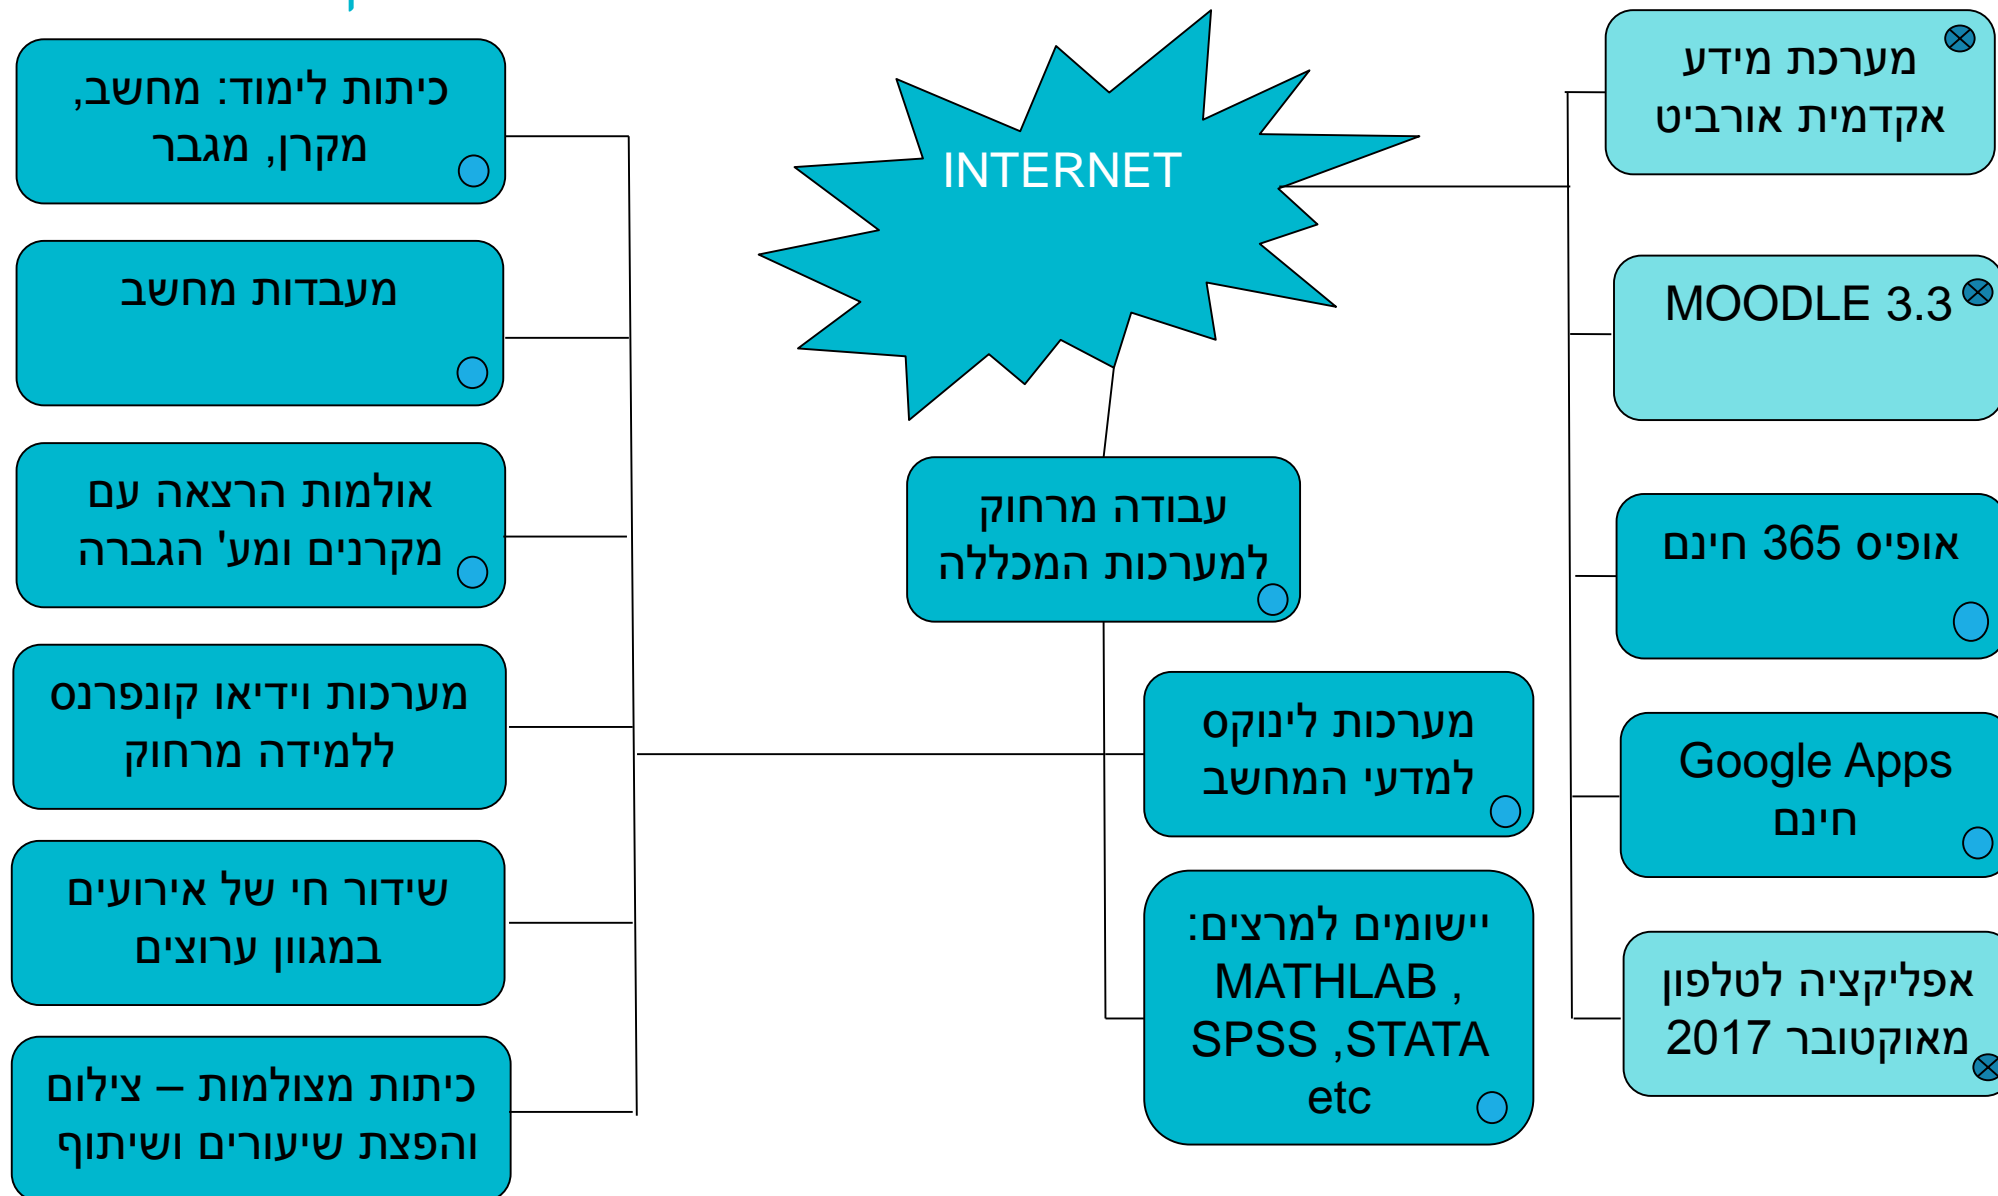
INTERNET

מערכת מידע אקדמית אורביט

MOODLE 3.3

אופיס 365 חינם

Google Apps חינם

אפליקציה לטלפון מאוקטובר 2017

עבודה מרחוק למערכות המכללה

מערכות לינוקס למדעי המחשב

יישומים למרצים: MATHLAB , SPSS ,STATA etc

כיתות לימוד: מחשב, מקרן, מגבר

מעבדות מחשב

אולמות הרצאה עם מקרנים ומע' הגברה

מערכות וידיאו קונפרנס ללמידה מרחוק

שידור חי של אירועים במגוון ערוצים

כיתות מצולמות – צילום והפצת שיעורים ושיתוף